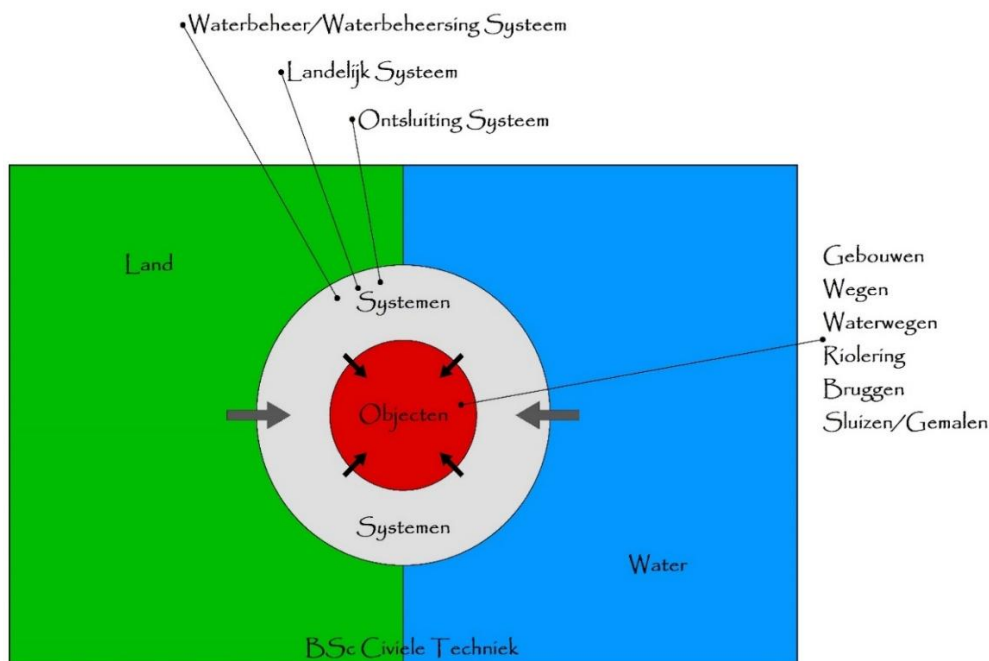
Waterbeheer/Waterbeheersing Systeem

Landelijk Systeem

Ontsluiting Systeem

Land

Systemen

Objecten

Systemen

Water

BSc Civiele Techniek

Gebouwen
Wegen
Waterwegen
Riolering
Bruggen
Sluizen/Gemalen